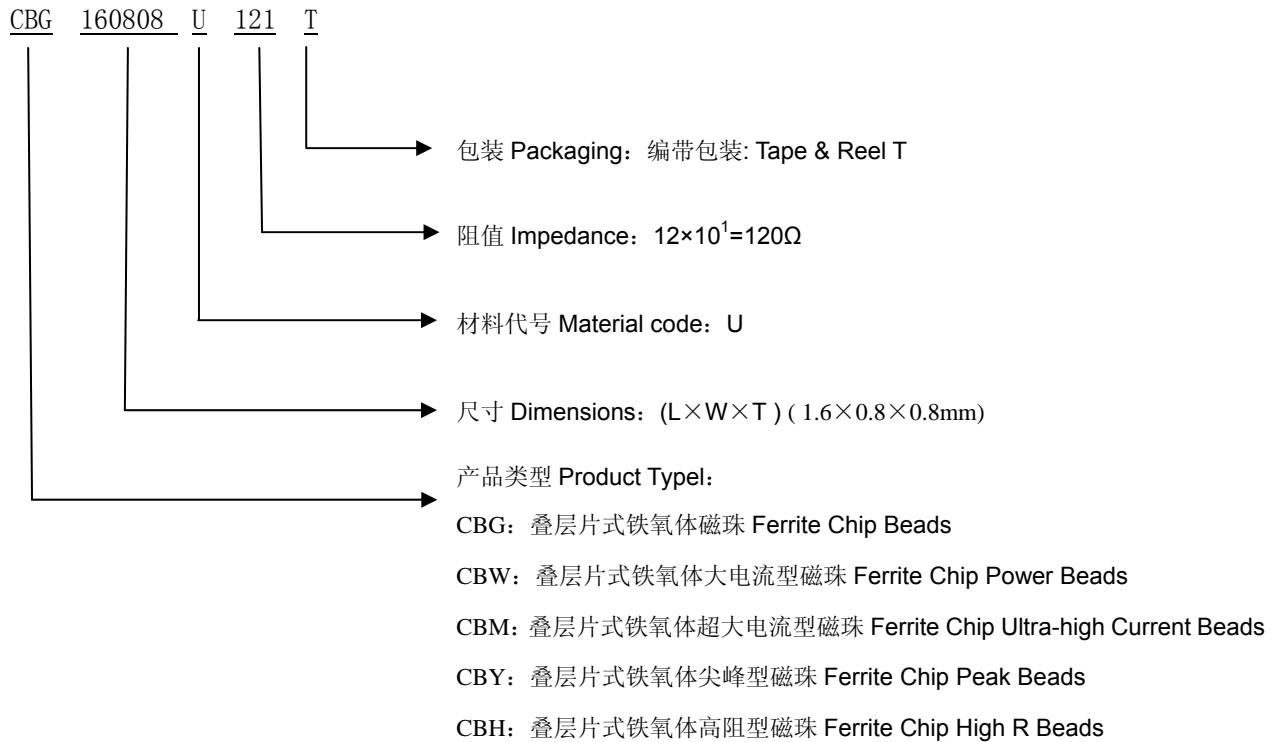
CBG 160808 U 121 T

包装 Packaging：编带包装: Tape & Reel T

阻值 Impedance：$12×10^1$=120Ω

材料代号 Material code：U

尺寸 Dimensions：(L×W×T ) ( 1.6×0.8×0.8mm)

产品类型 Product Typel：

CBG：叠层片式铁氧体磁珠 Ferrite Chip Beads

CBW：叠层片式铁氧体大电流型磁珠 Ferrite Chip Power Beads

CBM：叠层片式铁氧体超大电流型磁珠 Ferrite Chip Ultra-high Current Beads

CBY：叠层片式铁氧体尖峰型磁珠 Ferrite Chip Peak Beads

CBH：叠层片式铁氧体高阻型磁珠 Ferrite Chip High R Beads